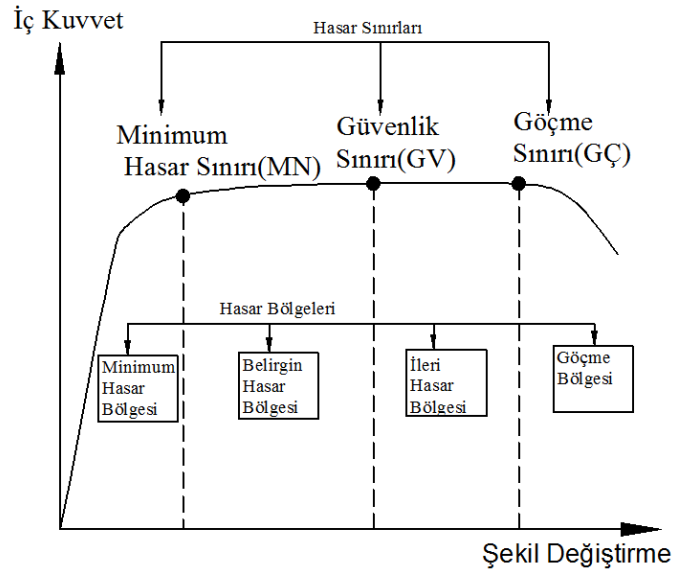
İç Kuvvet

Hasar Sınırları

Minimum Hasar Sınırı(MN)

Güvenlik Sınırı(GV)

Göçme Sınırı(GÇ)

Hasar Bölgeleri

Minimum Hasar Bölgesi

Belirgin Hasar Bölgesi

İleri Hasar Bölgesi

Göçme Bölgesi

Şekil Değiştirme